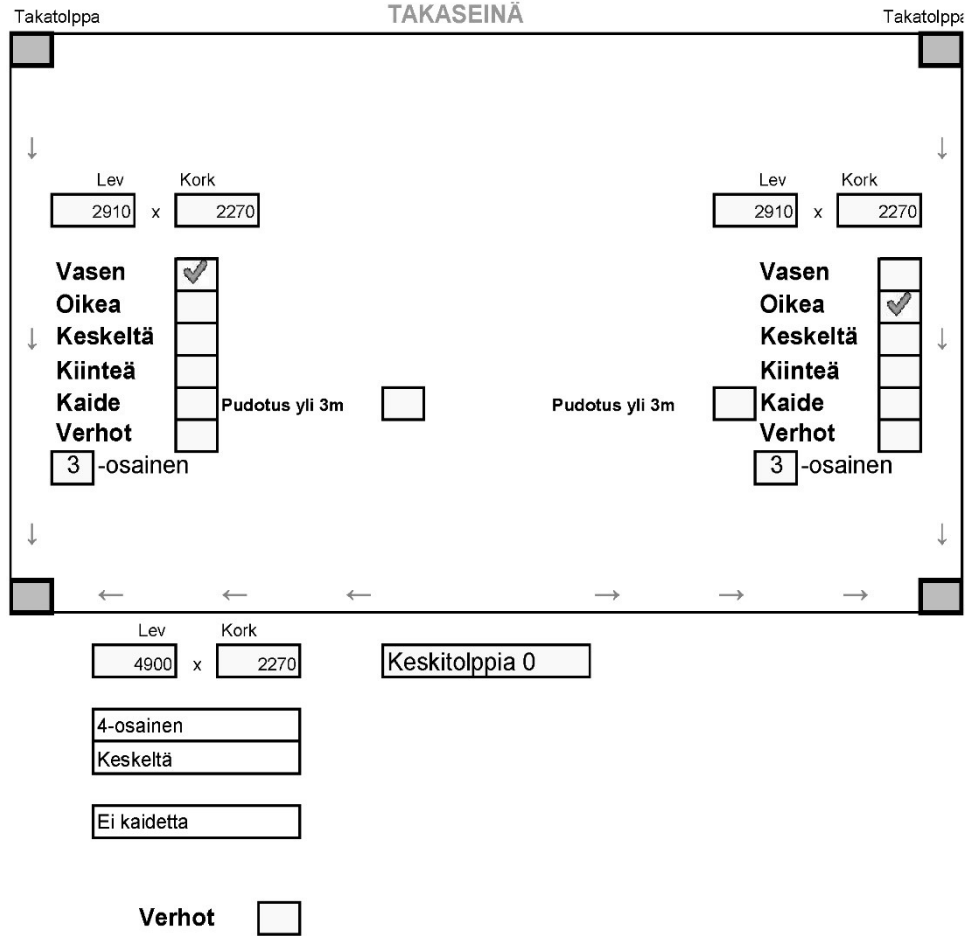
Takatolppa TAKASEINÄ Takatolppa

Lev Kork
2910 x 2270

Vasen ✔
Oikea
Keskeltä
Kiinteä
Kaide
Verhot
3 -osainen

Pudotus yli 3m

Lev Kork
2910 x 2270

Vasen
Oikea ✔
Keskeltä
Kiinteä
Kaide
Verhot
3 -osainen

Pudotus yli 3m

Lev Kork
4900 x 2270

Keskitolppia 0

4-osainen
Keskeltä

Ei kaidetta

Verhot